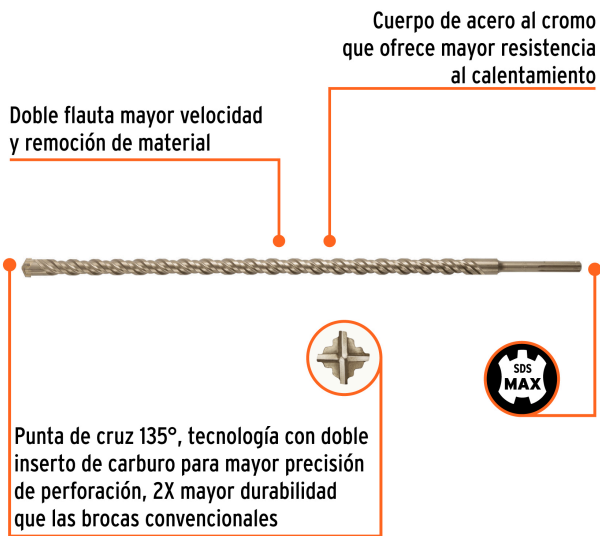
Cuerpo de acero al cromo que ofrece mayor resistencia al calentamiento

Doble flauta mayor velocidad y remoción de material

SDS MAX

Punta de cruz 135°, tecnología con doble inserto de carburo para mayor precisión de perforación, 2X mayor durabilidad que las brocas convencionales